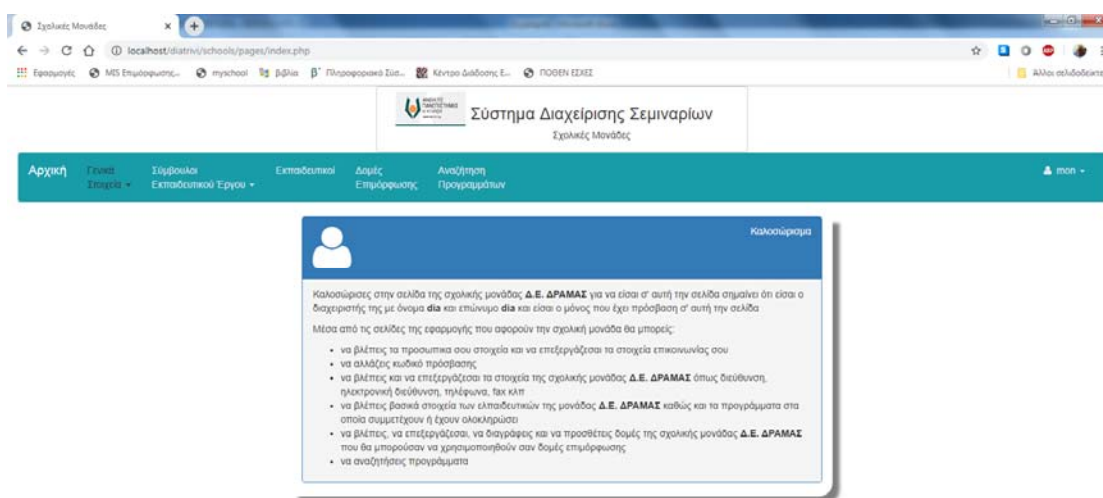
Σχολικές Μονάδες

localhost/diatrivi/schools/pages/index.php

Εφαρμογές MIS Επιμόρφωσης... myschool Βιβλία Πληροφορικό Σύσ... Κέντρο Διάδοσης Ε... ΠΟΘΕΝ ΕΣΧΕΣ Άλλοι σελιδοδείκτες

Σύστημα Διαχείρισης Σεμιναρίων
Σχολικές Μονάδες

Αρχική Γενικά Στοιχεία Σύμβουλοι Εκπαιδευτικού Έργου Εκπαιδευτικοί Δομές Επιμόρφωσης Αναζήτηση Προγραμμάτων mon

Καλωσόρισμα

Καλωσόρισες στην σελίδα της σχολικής μονάδας **Δ.Ε. ΔΡΑΜΑΣ** για να είσαι σ' αυτή την σελίδα σημαίνει ότι είσαι ο διαχειριστής με όνομα **dia** και επώνυμο **dia** και είσαι ο μόνος που έχει πρόσβαση σ' αυτή την σελίδα

Μέσα από τις σελίδες της εφαρμογής που αφορούν την σχολική μονάδα θα μπορείς:

- να βλέπεις τα προσωπικα σου στοιχεία και να επεξεργάζεσαι τα στοιχεία επικοινωνίας σου
- να αλλάζεις κωδικό πρόσβασης
- να βλέπεις και να επεξεργάζεσαι τα στοιχεία της σχολικής μονάδας **Δ.Ε. ΔΡΑΜΑΣ** όπως διεύθυνση, ηλεκτρονική διεύθυνση, τηλέφωνα, fax κλπ
- να βλέπεις βασικά στοιχεία των εκπαιδευτικών της μονάδας **Δ.Ε. ΔΡΑΜΑΣ** καθώς και τα προγράμματα στα οποία συμμετέχουν ή έχουν ολοκληρώσει
- να βλέπεις, να επεξεργάζεσαι, να διαγράφεις και να προσθέτεις δομές της σχολικής μονάδας **Δ.Ε. ΔΡΑΜΑΣ** που θα μπορούσαν να χρησιμοποιηθούν σαν δομές επιμόρφωσης
- να αναζητήσεις προγράμματα